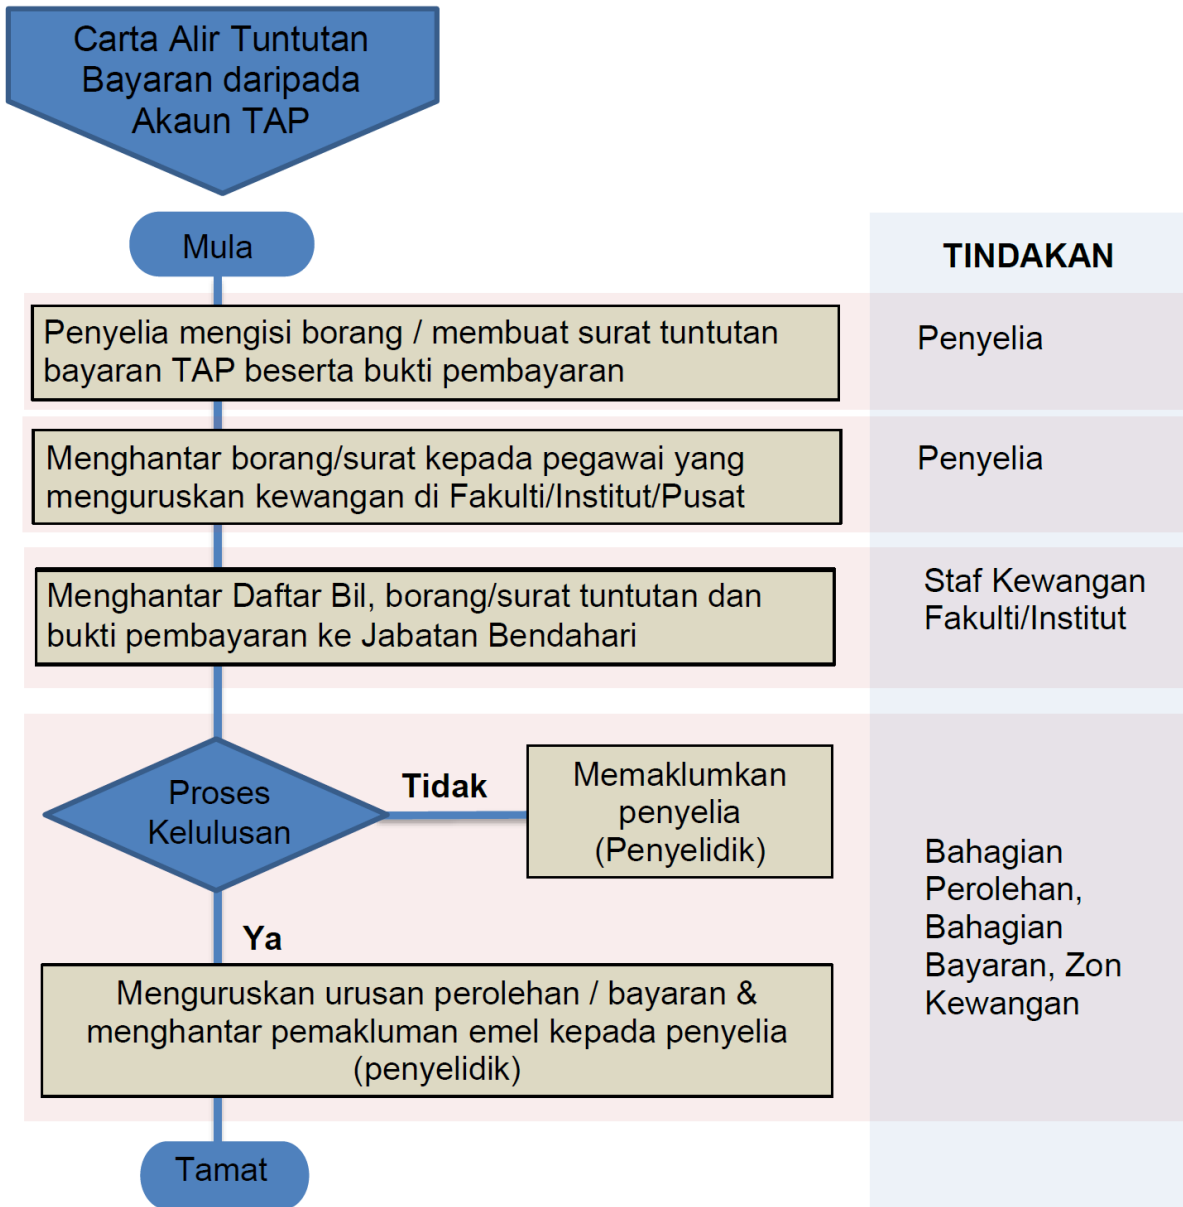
Carta Alir Tuntutan Bayaran daripada Akaun TAP

Mula

TINDAKAN

Penyelia mengisi borang / membuat surat tuntutan bayaran TAP beserta bukti pembayaran

Penyelia

Menghantar borang/surat kepada pegawai yang menguruskan kewangan di Fakulti/Institut/Pusat

Penyelia

Menghantar Daftar Bil, borang/surat tuntutan dan bukti pembayaran ke Jabatan Bendahari

Staf Kewangan Fakulti/Institut

Proses Kelulusan

Tidak

Memaklumkan penyelia (Penyelidik)

Ya

Menguruskan urusan perolehan / bayaran & menghantar pemakluman emel kepada penyelia (penyelidik)

Bahagian Perolehan, Bahagian Bayaran, Zon Kewangan

Tamat